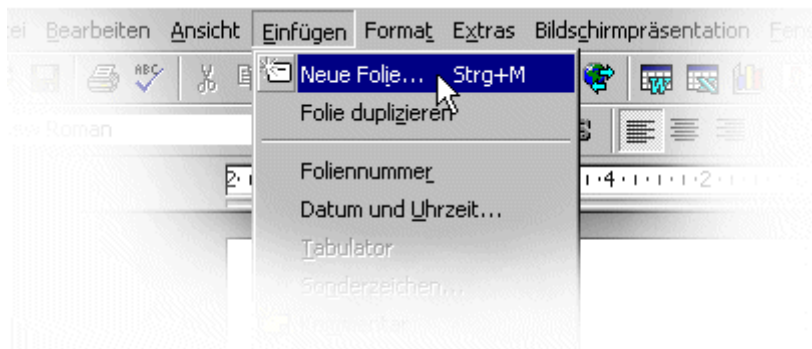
ei Bearbeiten Ansicht Einfügen Format Extras Bildschirmpräsentation Fens

ew Roman

Neue Folie... Strg+M
Folie duplizieren

Foliennummer
Datum und Uhrzeit...
Tabulator
Sonderzeichen...
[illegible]

2 · 1 · 4 · 1 · 1 · 1 · 2 ·